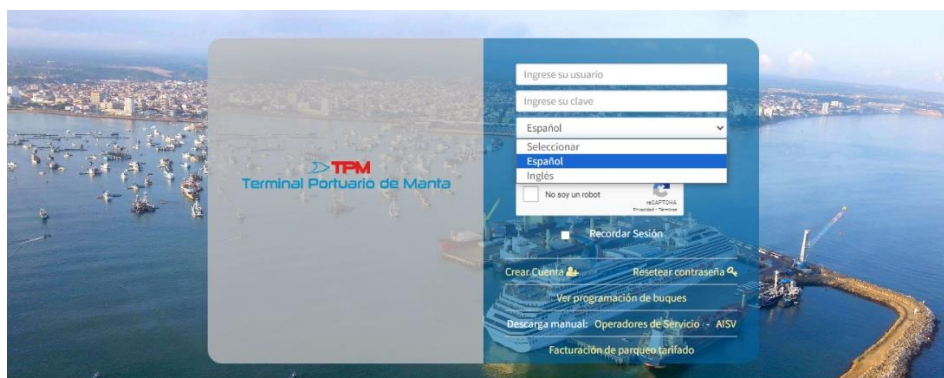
TPM
Terminal Portuario de Manta

Ingrese su usuario

Ingrese su clave

Español

Seleccionar
Español
Inglés

No soy un robot
reCAPTCHA
Privacidad - Términos

Recordar Sesión

Crear Cuenta

Resetear contraseña

Ver programación de buques

Descarga manual: Operadores de Servicio - AISV

Facturación de parqueo tarifado